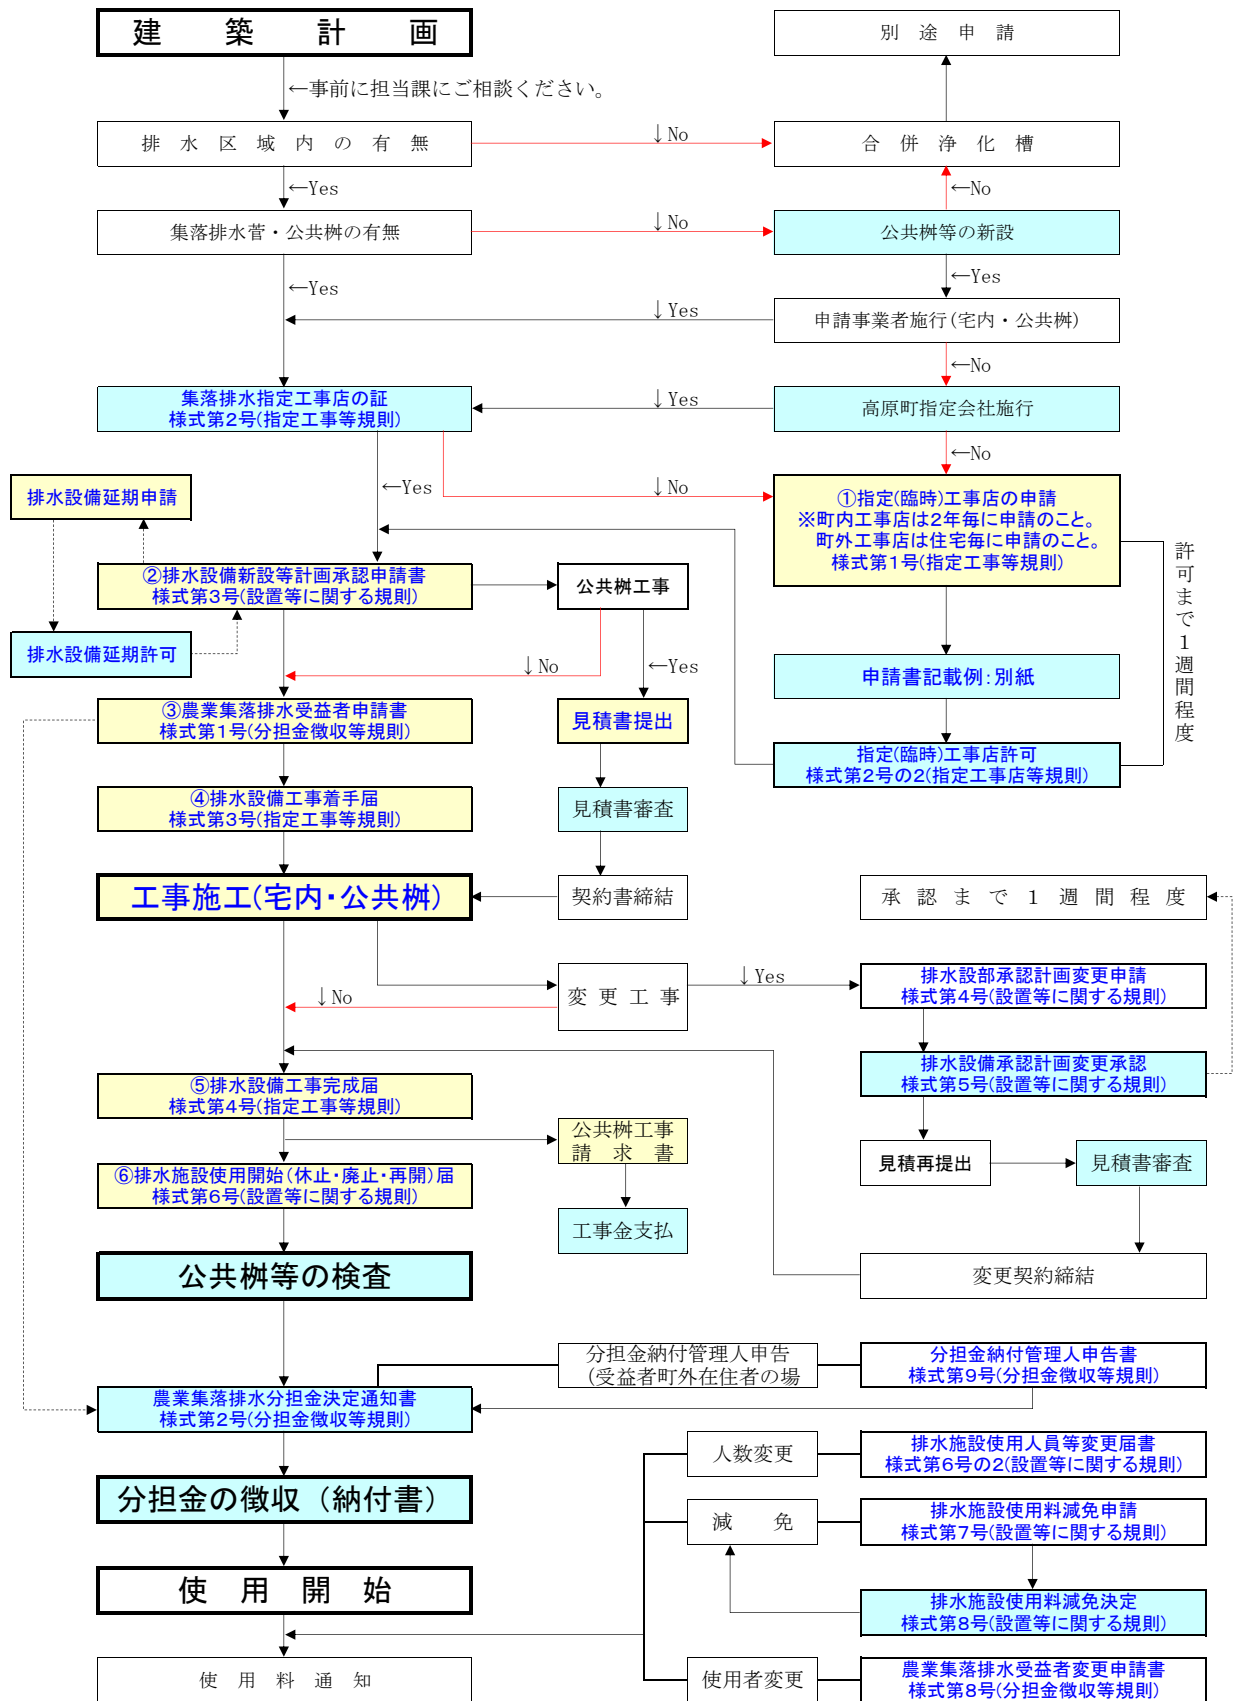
建　築　計　画

←事前に担当課にご相談ください。

別　途　申　請

排　水　区　域　内　の　有　無

↓No

合　併　浄　化　槽

←Yes

←No

集落排水管・公共桝の有無

↓No

公共桝等の新設

←Yes

←Yes

↓Yes

申請事業者施行（宅内・公共桝）

←No

集落排水指定工事店の証
様式第２号（指定工事等規則）

↓Yes

高原町指定会社施行

←No

排水設備延期申請

←Yes

↓No

①指定（臨時）工事店の申請
※町内工事店は2年毎に申請のこと。
町外工事店は住宅毎に申請のこと。
様式第１号（指定工事等規則）

許可まで１週間程度

②排水設備新設等計画承認申請書
様式第３号（設置等に関する規則）

公共桝工事

排水設備延期許可

↓No

←Yes

申請書記載例：別紙

③農業集落排水受益者申請書
様式第１号（分担金徴収等規則）

見積書提出

指定（臨時）工事店許可
様式第２号の２（指定工事店等規則）

④排水設備工事着手届
様式第３号（指定工事等規則）

見積書審査

工事施工（宅内・公共桝）

契約書締結

承　認　ま　で　１　週　間　程　度

↓Yes

変　更　工　事

排水設部承認計画変更申請
様式第４号（設置等に関する規則）

↓No

排水設備承認計画変更承認
様式第５号（設置等に関する規則）

⑤排水設備工事完成届
様式第４号（指定工事等規則）

公共桝工事
請　求　書

見積再提出

見積書審査

⑥排水施設使用開始（休止・廃止・再開）届
様式第６号（設置等に関する規則）

工事金支払

公共桝等の検査

変更契約締結

分担金納付管理人申告
（受益者町外在住者の場

分担金納付管理人申告書
様式第９号（分担金徴収等規則）

農業集落排水分担金決定通知書
様式第２号（分担金徴収等規則）

人数変更

排水施設使用人員等変更届書
様式第６号の２（設置等に関する規則）

分担金の徴収（納付書）

減　免

排水施設使用料減免申請
様式第７号（設置等に関する規則）

使　用　開　始

排水施設使用料減免決定
様式第８号（設置等に関する規則）

使　用　料　通　知

使用者変更

農業集落排水受益者変更申請書
様式第８号（分担金徴収等規則）